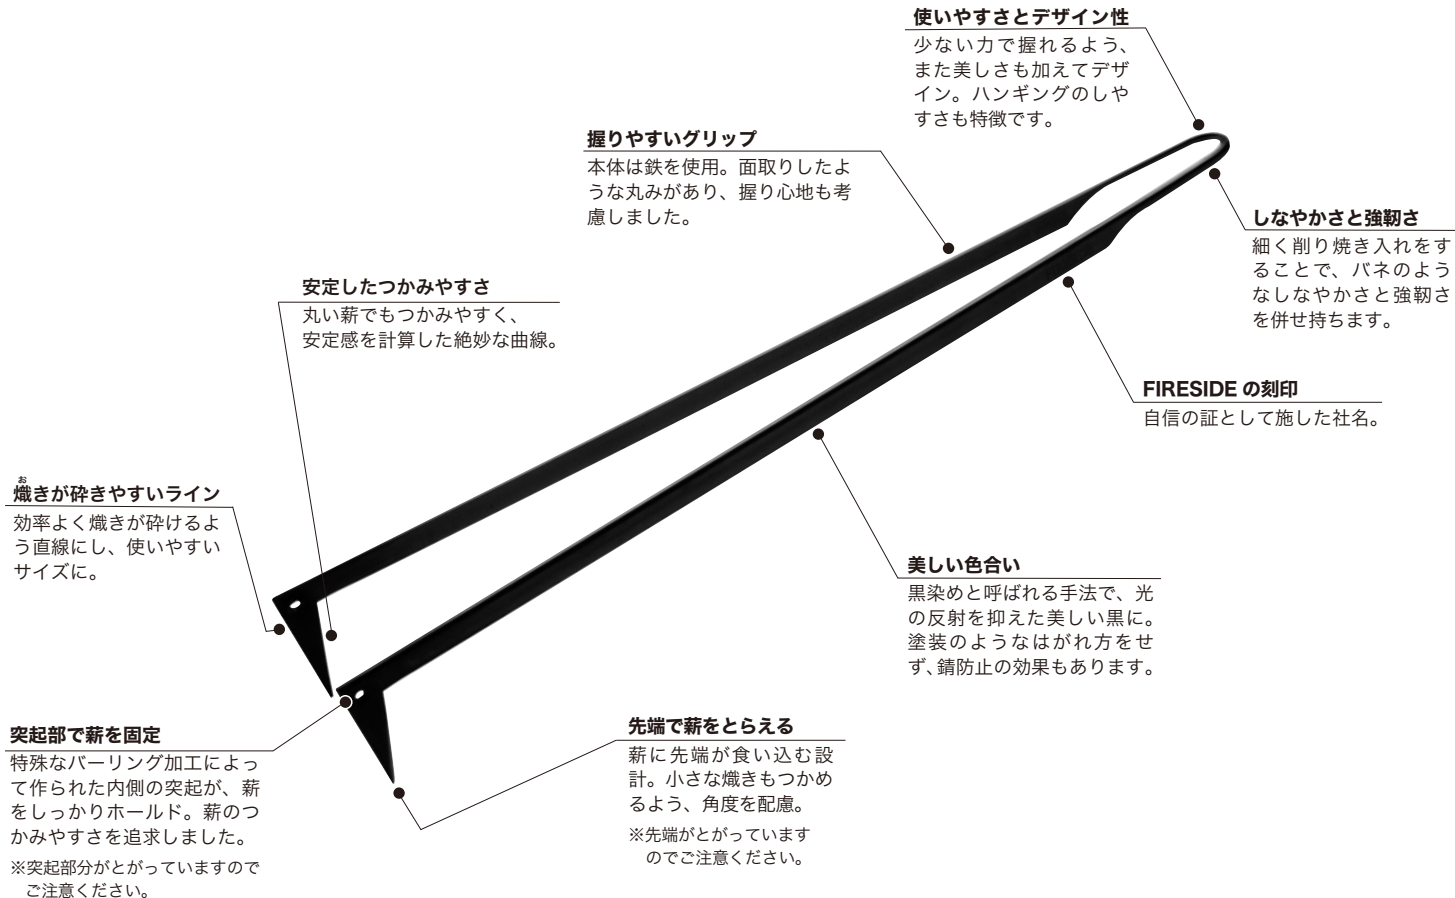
使いやすさとデザイン性
少ない力で握れるよう、また美しさも加えてデザイン。ハンギングのしやすさも特徴です。

握りやすいグリップ
本体は鉄を使用。面取りしたような丸みがあり、握り心地も考慮しました。

しなやかさと強靭さ
細く削り焼き入れをすることで、バネのようなしなやかさと強靭さを併せ持ちます。

安定したつかみやすさ
丸い薪でもつかみやすく、安定感を計算した絶妙な曲線。

FIRESIDE の刻印
自信の証として施した社名。

おき
熾きが砕きやすいライン
効率よく熾きが砕けるよう直線にし、使いやすいサイズに。

美しい色合い
黒染めと呼ばれる手法で、光の反射を抑えた美しい黒に。塗装のようなはがれ方をせず､錆防止の効果もあります。

突起部で薪を固定
特殊なバーリング加工によって作られた内側の突起が、薪をしっかりホールド。薪のつかみやすさを追求しました。
※突起部分がとがっていますのでご注意ください。

先端で薪をとらえる
薪に先端が食い込む設計。小さな熾きもつかめるよう、角度を配慮。
※先端がとがっていますのでご注意ください。